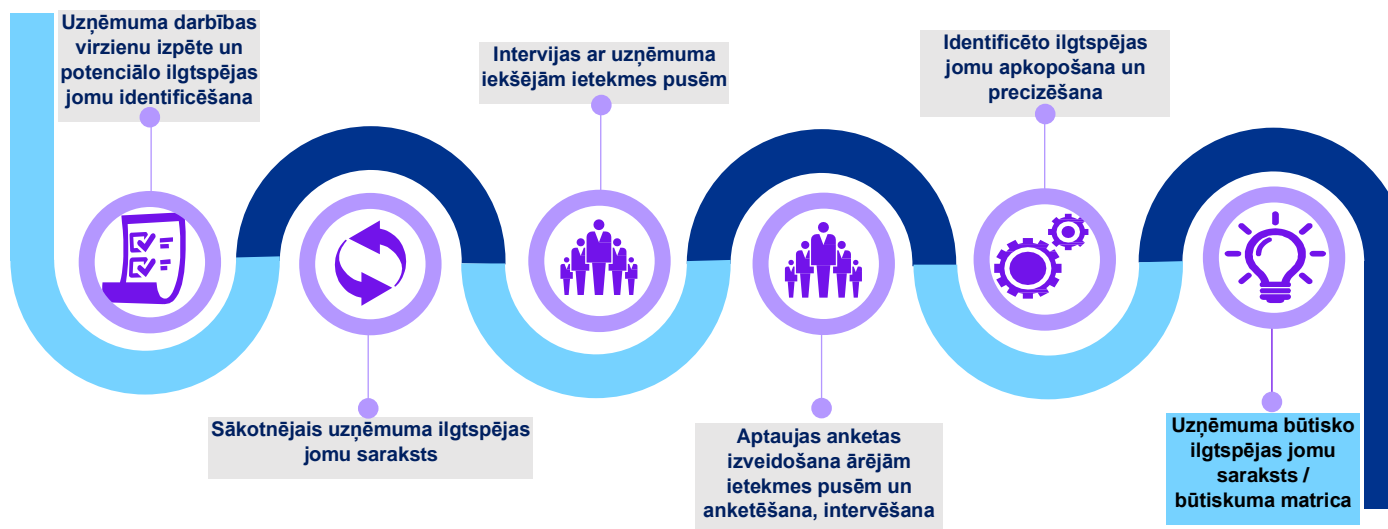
Uzņēmuma darbības virzienu izpēte un potenciālo ilgtspējas jomu identificēšana

Intervijas ar uzņēmuma iekšējām ietekmes pusēm

Identificēto ilgtspējas jomu apkopošana un precizēšana

Sākotnējais uzņēmuma ilgtspējas jomu saraksts

Aptaujas anketas izveidošana ārējām ietekmes pusēm un anketēšana, intervēšana

Uzņēmuma būtisko ilgtspējas jomu saraksts / būtiskuma matrica